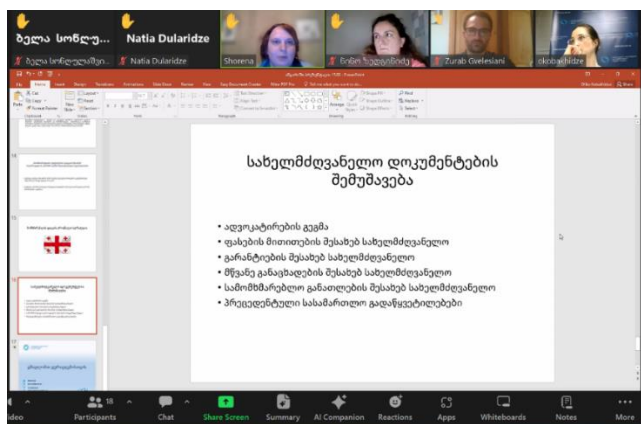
ბელა სონღუ...

ბელა სონღულაშვ...

Natia Dularidze

Natia Dularidze

Shorena

ნინო ზედგინიძე

Zurab Gvelesiani

okobakhidze

სახელმძღვანელო დოკუმენტების შემუშავება

• ადვოკატირების გეგმა
• ფაქების მითითების შესახებ სახელმძღვანელო
• გარანტიების შესახებ სახელმძღვანელო
• მწვანე განაცხადების შესახებ სახელმძღვანელო
• სამოხმარებლო განათლების შესახებ სახელმძღვანელო
• პრეცედენტული სასამართლო გადაწყვეტილებები

ideo

Participants 18

Chat

Share Screen

Summary

AI Companion

Reactions

Apps

Whiteboards

Notes

More